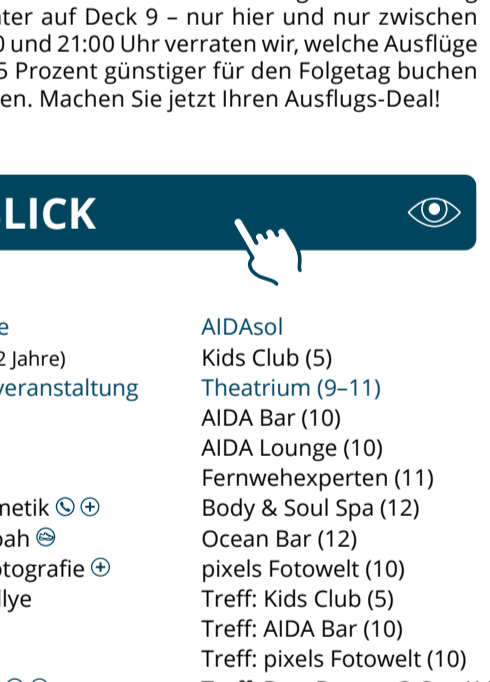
ter auf Deck 9 – nur hier und nur zwischen
0 und 21:00 Uhr verraten wir, welche Ausflüge
5 Prozent günstiger für den Folgetag buchen
en. Machen Sie jetzt Ihren Ausflugs-Deal!

LICK

e
2 Jahre)
veranstaltung



netik
bah
otografie
lye

AIDAsol
Kids Club (5)
Theatrium (9–11)
AIDA Bar (10)
AIDA Lounge (10)
Fernwehexperten (11)
Body & Soul Spa (12)
Ocean Bar (12)
pixels Fotowelt (10)
Treff: Kids Club (5)
Treff: AIDA Bar (10)
Treff: pixels Fotowelt (10)